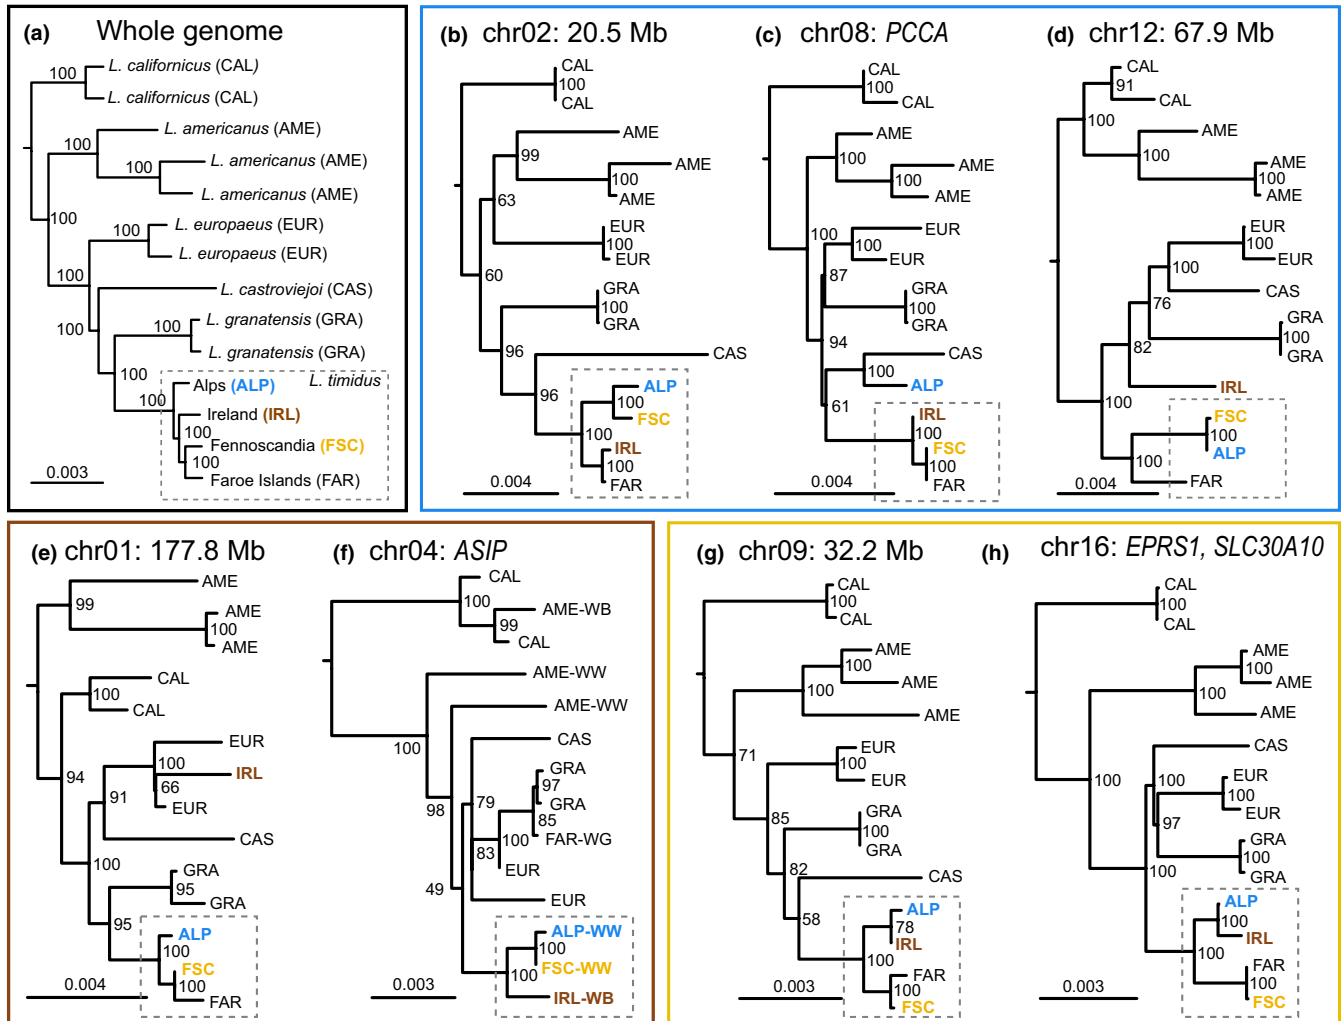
(a) Whole genome

100 L. californicus (CAL)
L. californicus (CAL)
L. americanus (AME)
100
100 L. americanus (AME)
L. americanus (AME)
100
100 L. europaeus (EUR)
L. europaeus (EUR)
100
L. castroviejoi (CAS)
100
100 L. granatensis (GRA)
L. granatensis (GRA)
100
L. timidus
Alps (ALP)
100
Ireland (IRL)
100
Fennoscandia (FSC)
100
Faroe Islands (FAR)
0.003

(b) chr02: 20.5 Mb

CAL
100
CAL
AME
99
AME
100
AME
63
EUR
100
EUR
60
GRA
100
GRA
96
CAS
96
ALP
100
FSC
100
IRL
100
FAR
0.004

(c) chr08: PCCA

CAL
100
CAL
AME
100
AME
100
AME
100
100 EUR
EUR
87
GRA
100
GRA
94
CAS
100
ALP
61
IRL
100
FSC
100
FAR
0.004

(d) chr12: 67.9 Mb

CAL
91
CAL
100
AME
100
AME
100
AME
EUR
100
EUR
100
CAS
76
GRA
100
GRA
82
IRL
100
FSC
100
ALP
100
FAR
0.004

(e) chr01: 177.8 Mb

AME
99
AME
100
AME
CAL
100
CAL
EUR
100
IRL
66
EUR
94
91
CAS
100
GRA
95
GRA
95
ALP
100
FSC
100
FAR
0.004

(f) chr04: ASIP

CAL
100
AME-WB
99
CAL
AME-WW
AME-WW
100
CAS
GRA
97
GRA
79
85
FAR-WG
100
98
83
EUR
EUR
49
ALP-WW
100
FSC-WW
100
IRL-WB
0.003

(g) chr09: 32.2 Mb

CAL
100
CAL
AME
100
AME
100
AME
EUR
100
EUR
71
GRA
100
GRA
85
82
CAS
58
ALP
78
IRL
100
FAR
100
FSC
0.003

(h) chr16: EPRS1, SLC30A10

CAL
100
CAL
AME
100
AME
100
AME
CAS
100
EUR
100
EUR
97
GRA
100
GRA
100
100
ALP
100
IRL
100
FAR
100
FSC
0.003